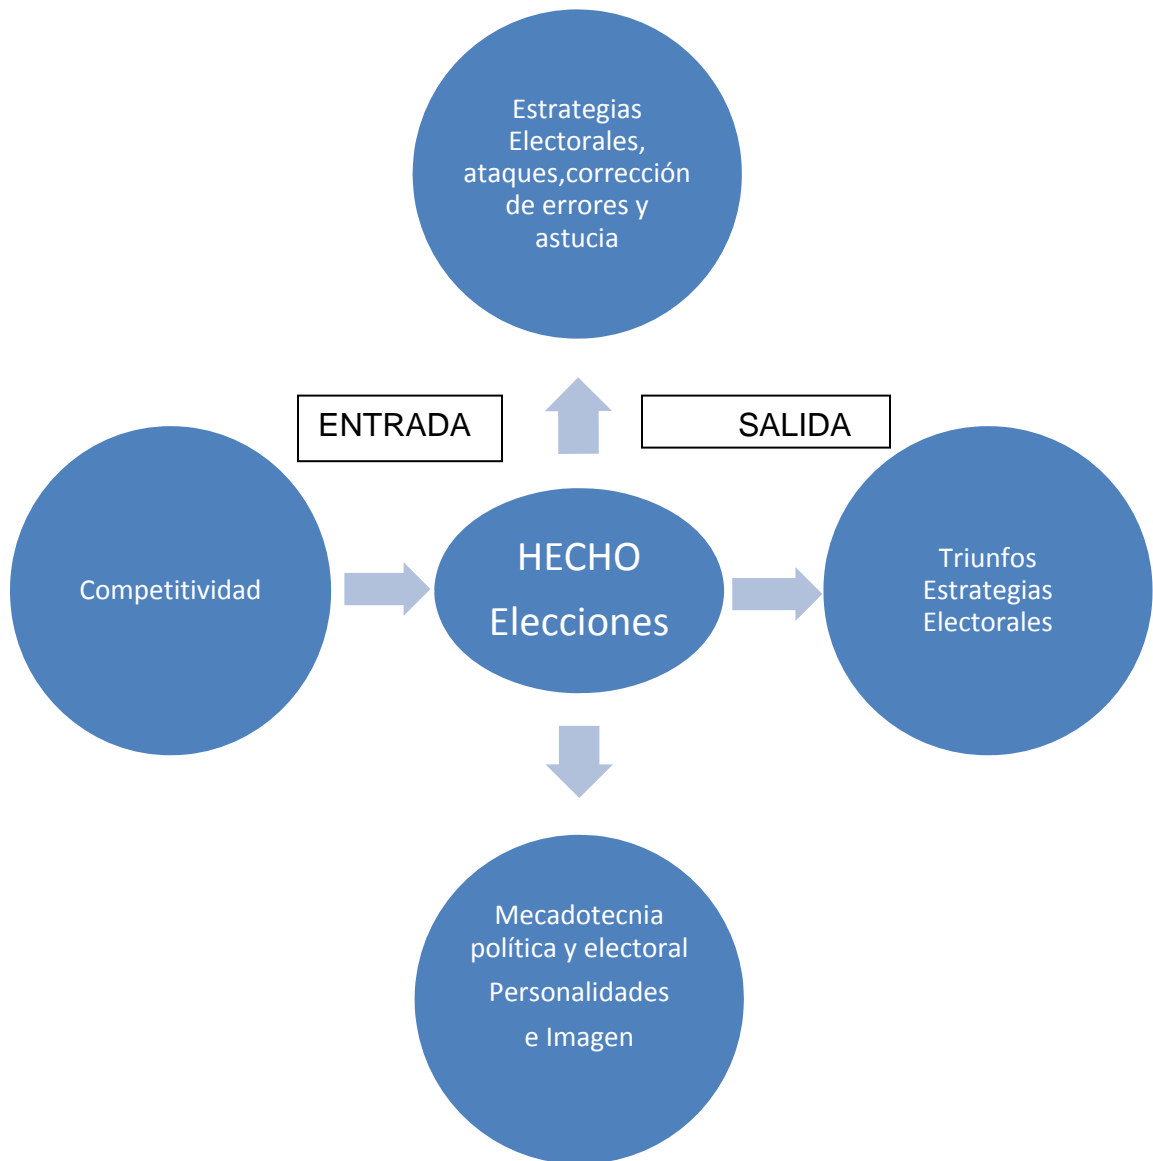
Estrategias Electorales, ataques,corrección de errores y astucia

ENTRADA

SALIDA

Competitividad

HECHO

Elecciones

Triunfos Estrategias Electorales

Mecadotecnia política y electoral

Personalidades

e Imagen